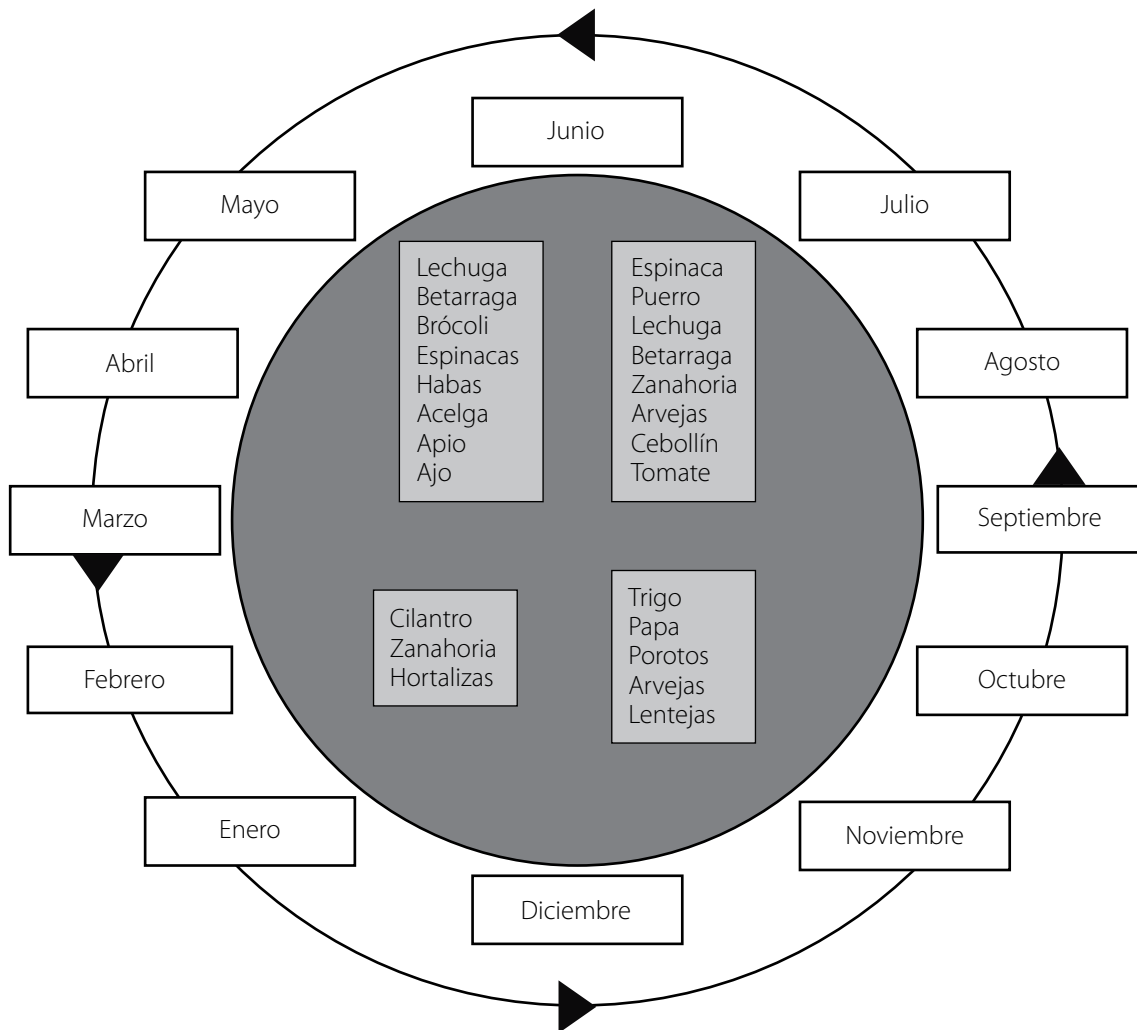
Junio

Mayo

Julio

Lechuga
Betarraga
Brócoli
Espinacas
Habas
Acelga
Apio
Ajo

Espinaca
Puerro
Lechuga
Betarraga
Zanahoria
Arvejas
Cebollín
Tomate

Abril

Agosto

Marzo

Septiembre

Cilantro
Zanahoria
Hortalizas

Trigo
Papa
Porotos
Arvejas
Lentejas

Febrero

Octubre

Enero

Noviembre

Diciembre